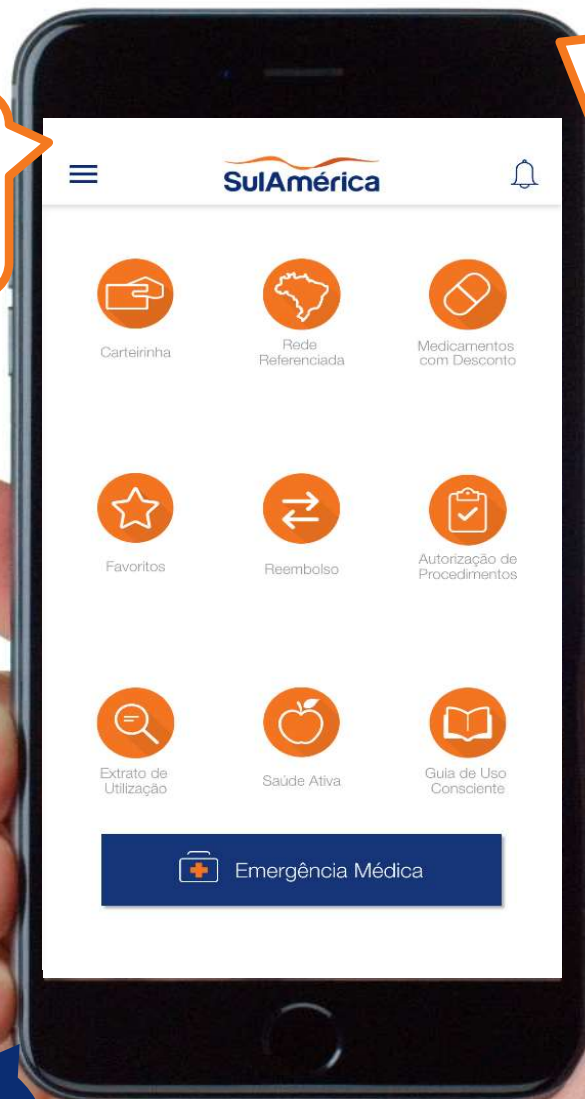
SulAmérica

Carteirinha

Rede Referenciada

Medicamentos com Desconto

Favoritos

Reembolso

Autorização de Procedimentos

Extrato de Utilização

Saúde Ativa

Guia de Uso Consciente

Emergência Médica